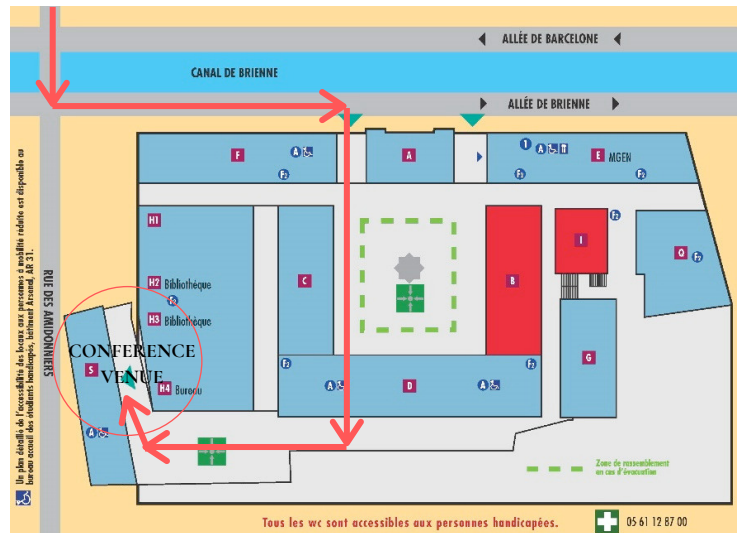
ALLÉE DE BARCELONE

CANAL DE BRIENNE

ALLÉE DE BRIENNE

F

A

1

E MGEN

H1

H2 Bibliothèque

H3 Bibliothèque

H4 Bureau

C

B

I

Q

G

D

S

CONFERENCE VENUE

RUE DES AMIDONNIERS

Un plan détaillé de l'accessibilité des locaux aux personnes à mobilité réduite est disponible au bureau accueil des étudiants handicapés, bâtiment Arsenal, AR 31.

Zone de rassemblement en cas d'évacuation

Tous les wc sont accessibles aux personnes handicapées.

05 61 12 87 00